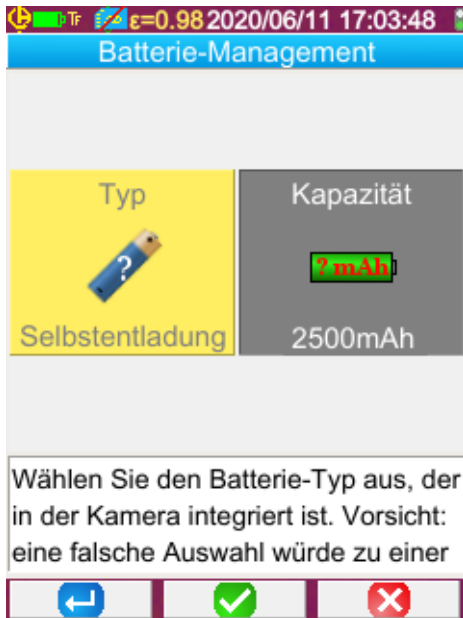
Tr ε=0.98 2020/06/11 17:03:48

Batterie-Management

Typ

?

Selbstentladung

Kapazität

? mAh

2500mAh

Wählen Sie den Batterie-Typ aus, der in der Kamera integriert ist. Vorsicht: eine falsche Auswahl würde zu einer